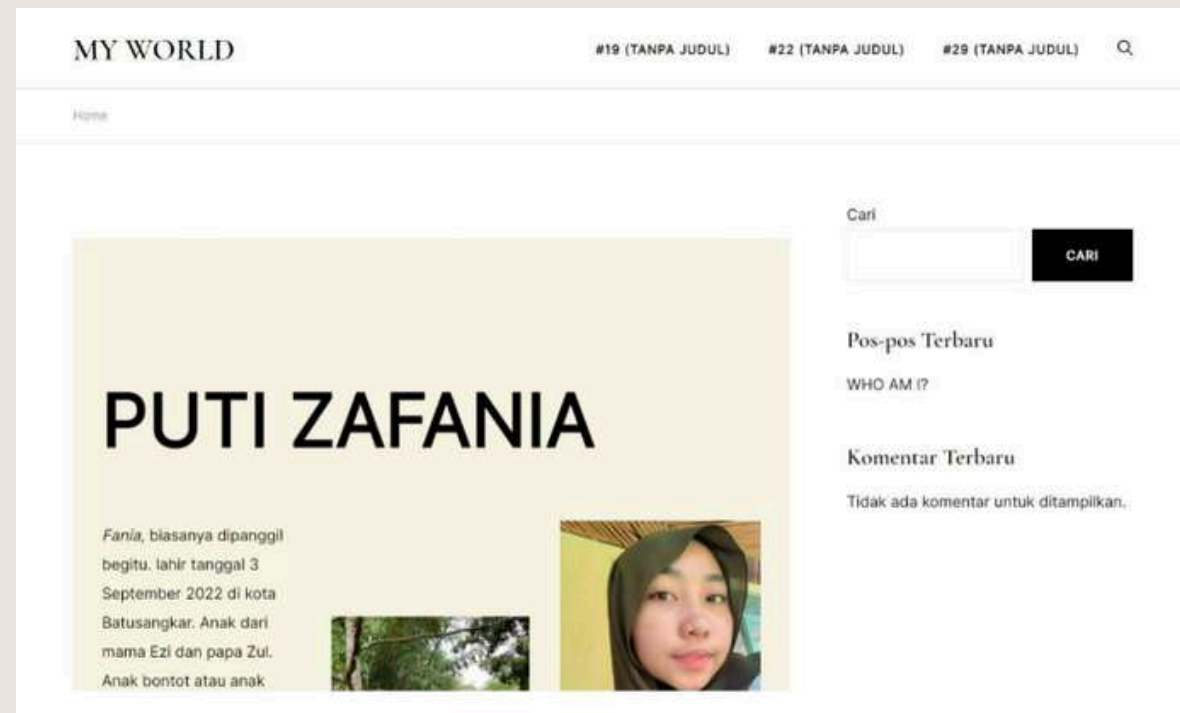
MY WORLD

#19 (TANPA JUDUL) #22 (TANPA JUDUL) #29 (TANPA JUDUL)

Home

PUTI ZAFANIA

*Fania*, biasanya dipanggil begitu. lahir tanggal 3 September 2022 di kota Batusangkar. Anak dari mama Ezi dan papa Zul. Anak bontot atau anak

Cari

CARI

Pos-pos Terbaru

WHO AM I?

Komentar Terbaru

Tidak ada komentar untuk ditampilkan.